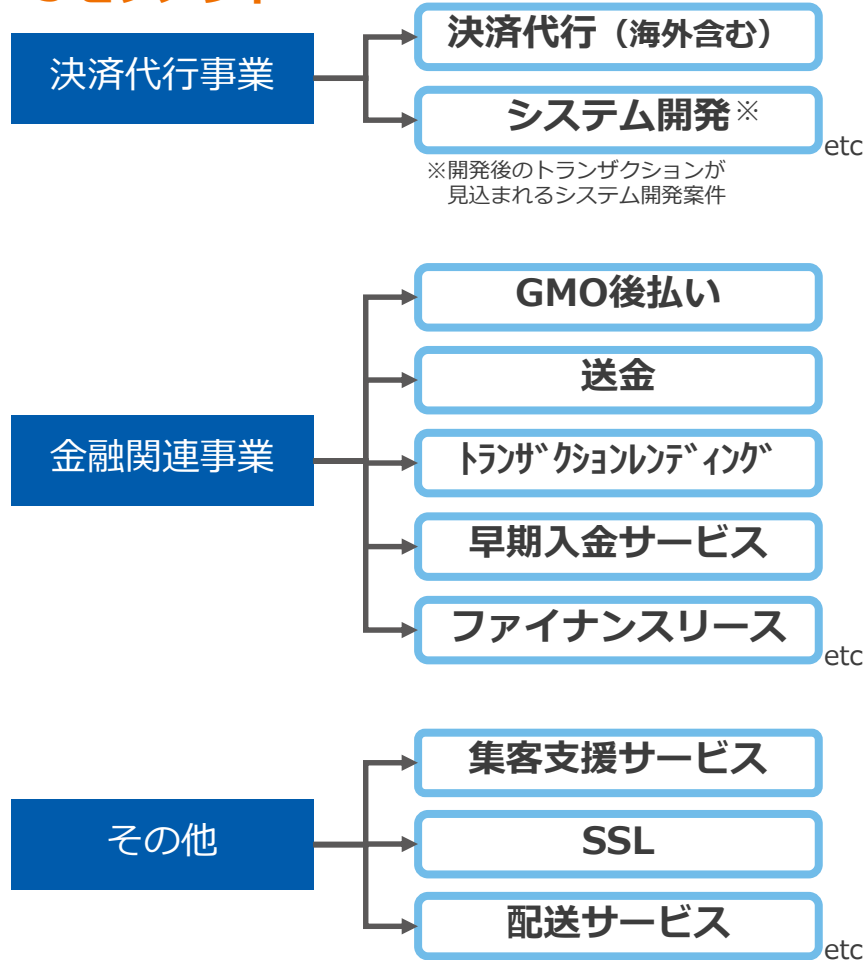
決済代行事業

決済代行（海外含む）

システム開発※

etc

※開発後のトランザクションが見込まれるシステム開発案件

金融関連事業

GMO後払い

送金

ﾄﾗﾝｻﾞｸｼｮﾝﾚﾝﾃﾞｨﾝｸﾞ

早期入金サービス

ファイナンスリース

etc

その他

集客支援サービス

SSL

配送サービス

etc